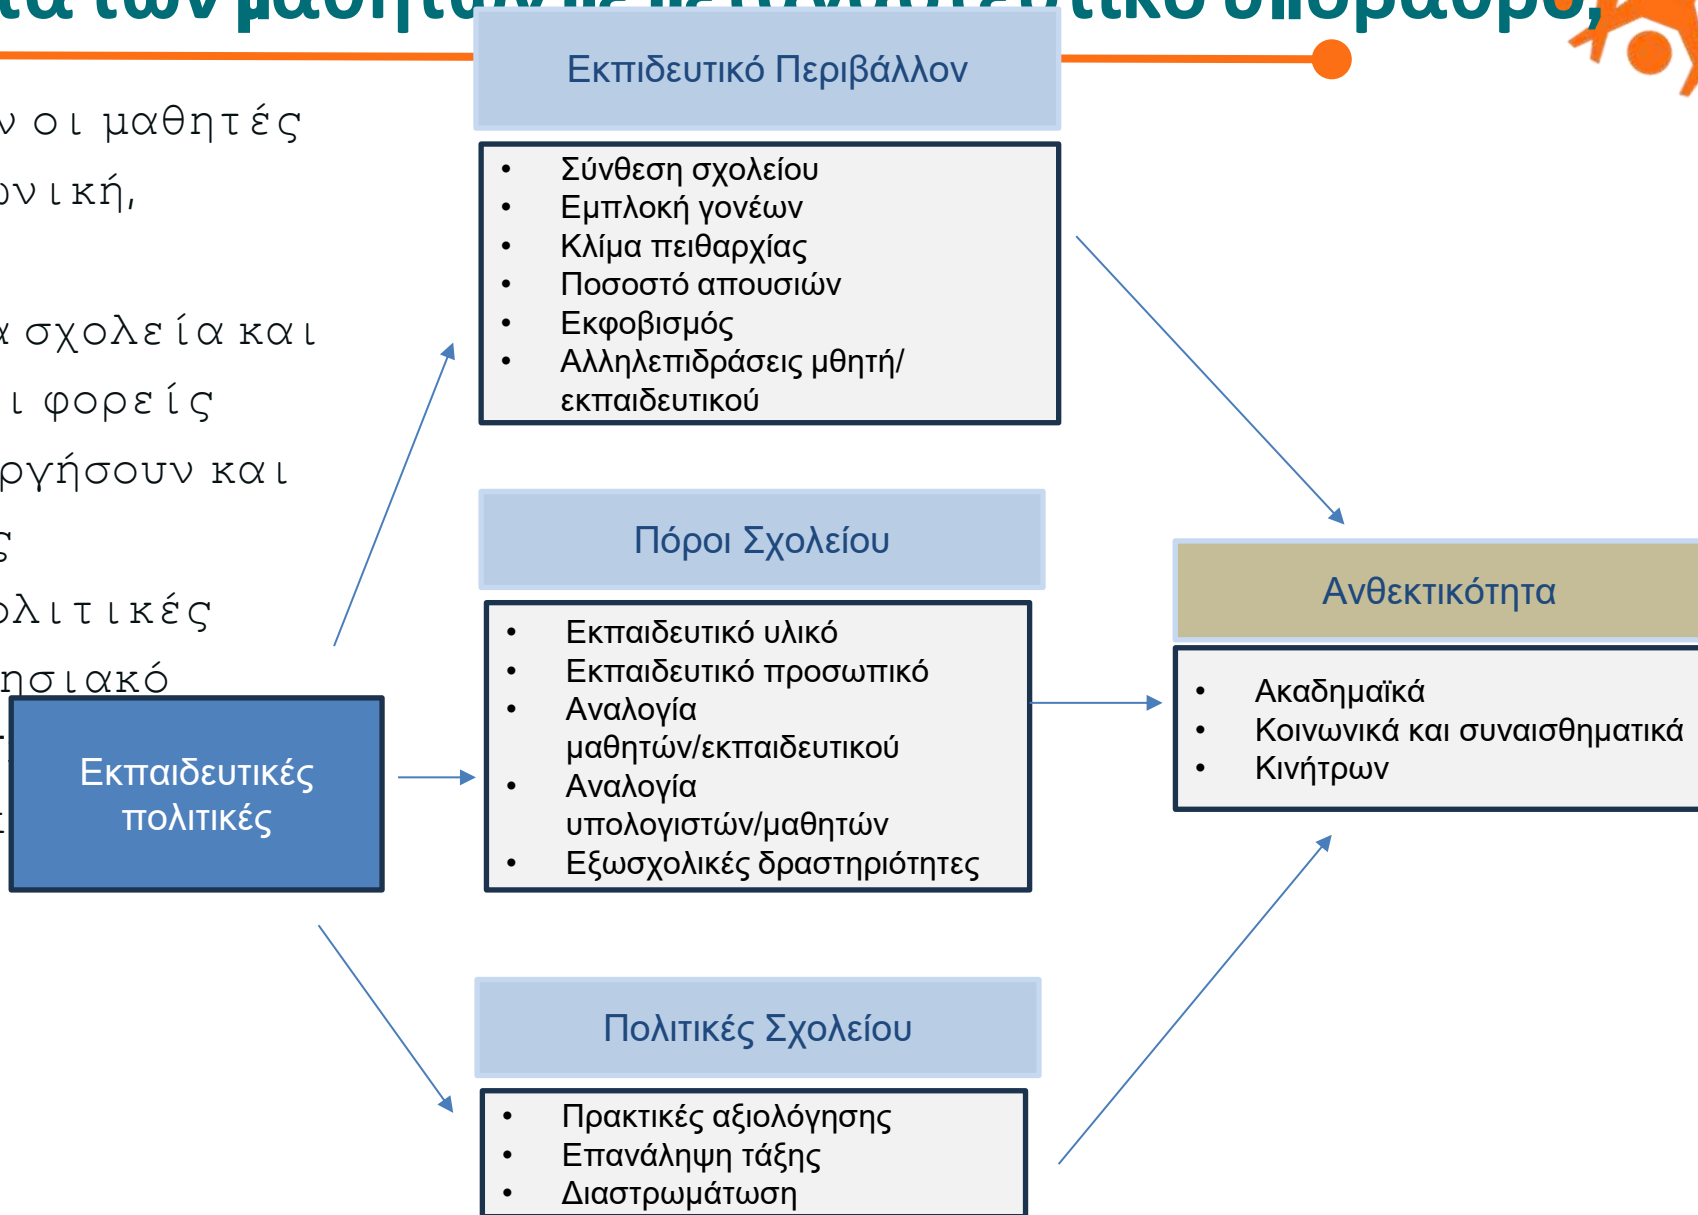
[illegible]

ν οι μαθητές
ονική,

α σχολεία και
ι φορείς
ργήσουν και
ς
ολιτικές
ησιακό

Εκπαιδευτικό Περιβάλλον

- Σύνθεση σχολείου
- Εμπλοκή γονέων
- Κλίμα πειθαρχίας
- Ποσοστό απουσιών
- Εκφοβισμός
- Αλληλεπιδράσεις μθητή/ εκπαιδευτικού

Πόροι Σχολείου

- Εκπαιδευτικό υλικό
- Εκπαιδευτικό προσωπικό
- Αναλογία μαθητών/εκπαιδευτικού
- Αναλογία υπολογιστών/μαθητών
- Εξωσχολικές δραστηριότητες

Εκπαιδευτικές πολιτικές

Πολιτικές Σχολείου

- Πρακτικές αξιολόγησης
- Επανάληψη τάξης
- Διαστρωμάτωση

Ανθεκτικότητα

- Ακαδημαϊκά
- Κοινωνικά και συναισθηματικά
- Κινήτρων